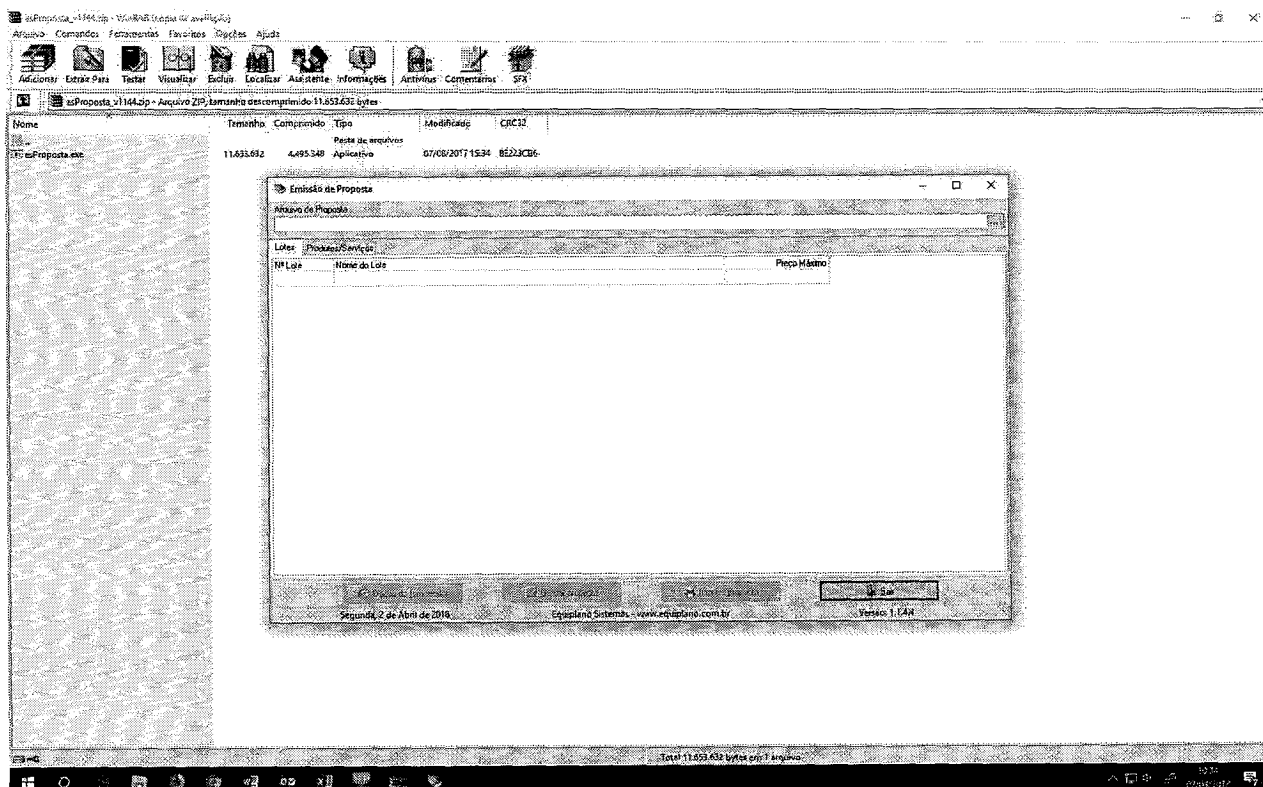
asProposta_v1144.zip - WinRAR (cópia de avaliação)
Arquivo Comandos Ferramentas Favoritos Opções Ajuda
Adicionar Extrair Para Testar Visualizar Excluir Localizar Assistente Informações Antivírus Comentários SFX
asProposta_v1144.zip - Arquivo ZIP, tamanho descomprimido 11.653.632 bytes

| Nome | Tamanho | Comprimido | Tipo | Modificado | CRC32 |
|---|---|---|---|---|---|
| .. | | | Pasta de arquivos | | |
| asProposta.exe | 11.653.632 | 4.495.348 | Aplicativo | 07/08/2017 15:34 | 8E223CB6 |

Emissão de Proposta
Arquivo de Proposta
Lotes Produtos/Serviços

| Nº Lote | Nome do Lote | Preço Máximo |
|---|---|---|
| | | |

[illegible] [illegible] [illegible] Sair
Segunda, 2 de Abril de 2018 Equiplano Sistemas - www.equiplano.com.br Versão 1.1.44

Total 11.653.632 bytes em 1 arquivo